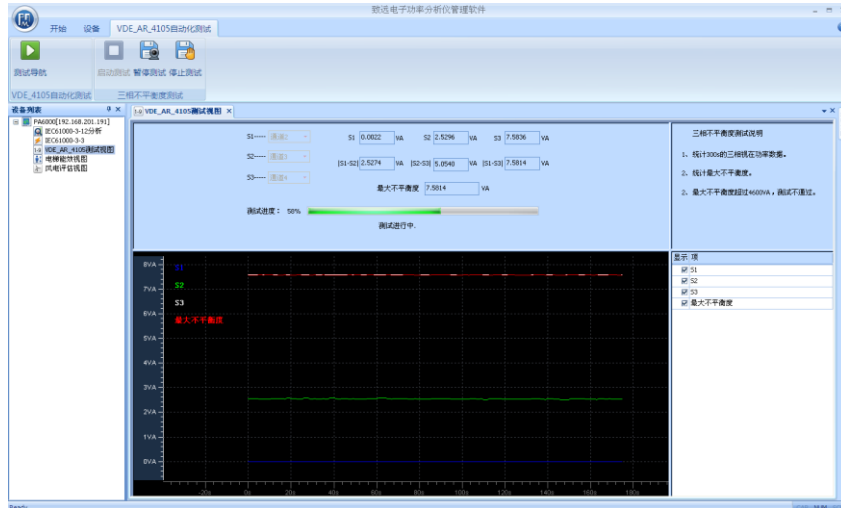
致远电子功率分析仪管理软件

开始 设备 VDE_AR_4105自动化测试

测试导航 自动测试 暂停测试 停止测试

VDE_AR_4105自动化测试 三相不平衡度测试

设备列表

PA6800[192.168.201.191]
IEC61000-3-12分析
IEC61000-3-3
VDE_AR_4105测试视图
电梯能效视图
风电评估视图

VDE_AR_4105测试视图

S1---- 通道1
S2---- 通道2
S3---- 通道4

S1 0.0022 VA S2 2.5296 VA S3 7.5836 VA
|S1-S2| 2.5274 VA |S2-S3| 5.0540 VA |S1-S3| 7.5814 VA

最大不平衡度 7.5814 VA

测试进度： 50%

测试进行中.

三相不平衡度测试说明

1、统计300s的三相视在功率数据。

2、统计最大不平衡度。

3、最大不平衡度超过4600VA，测试不通过。

8VA
7VA
6VA
5VA
4VA
3VA
2VA
1VA
0VA

S1
S2
S3
最大不平衡度

-20s 0s 20s 40s 60s 80s 100s 120s 140s 160s 180s

显示 项
S1
S2
S3
最大不平衡度

Ready